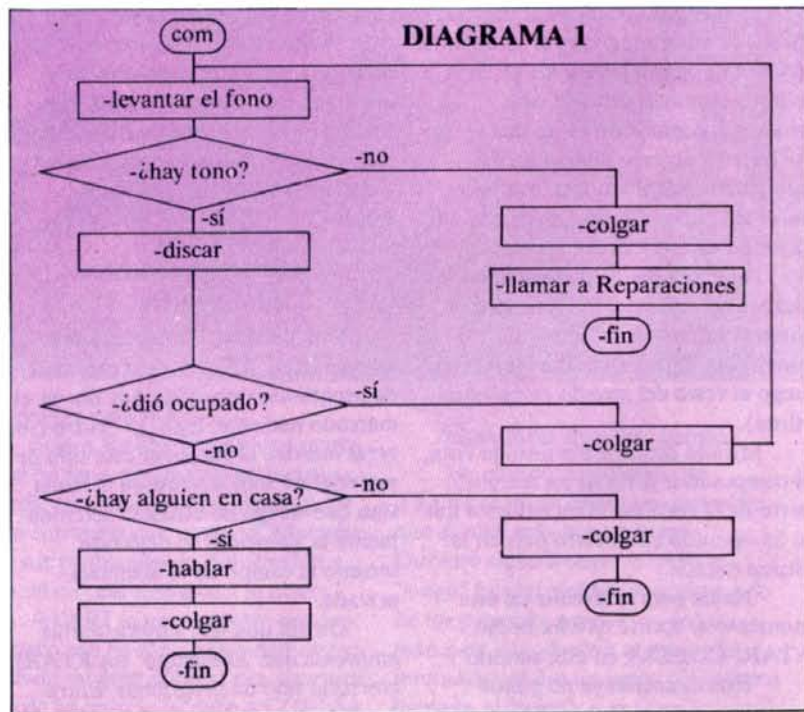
DIAGRAMA 1

com

-levantar el fono

-¿hay tono?

-no

-sí

-discar

-colgar

-llamar a Reparaciones

-fin

-¿dió ocupado?

-sí

-colgar

-no

-¿hay alguien en casa?

-no

-colgar

-sí

-fin

-hablar

-colgar

-fin